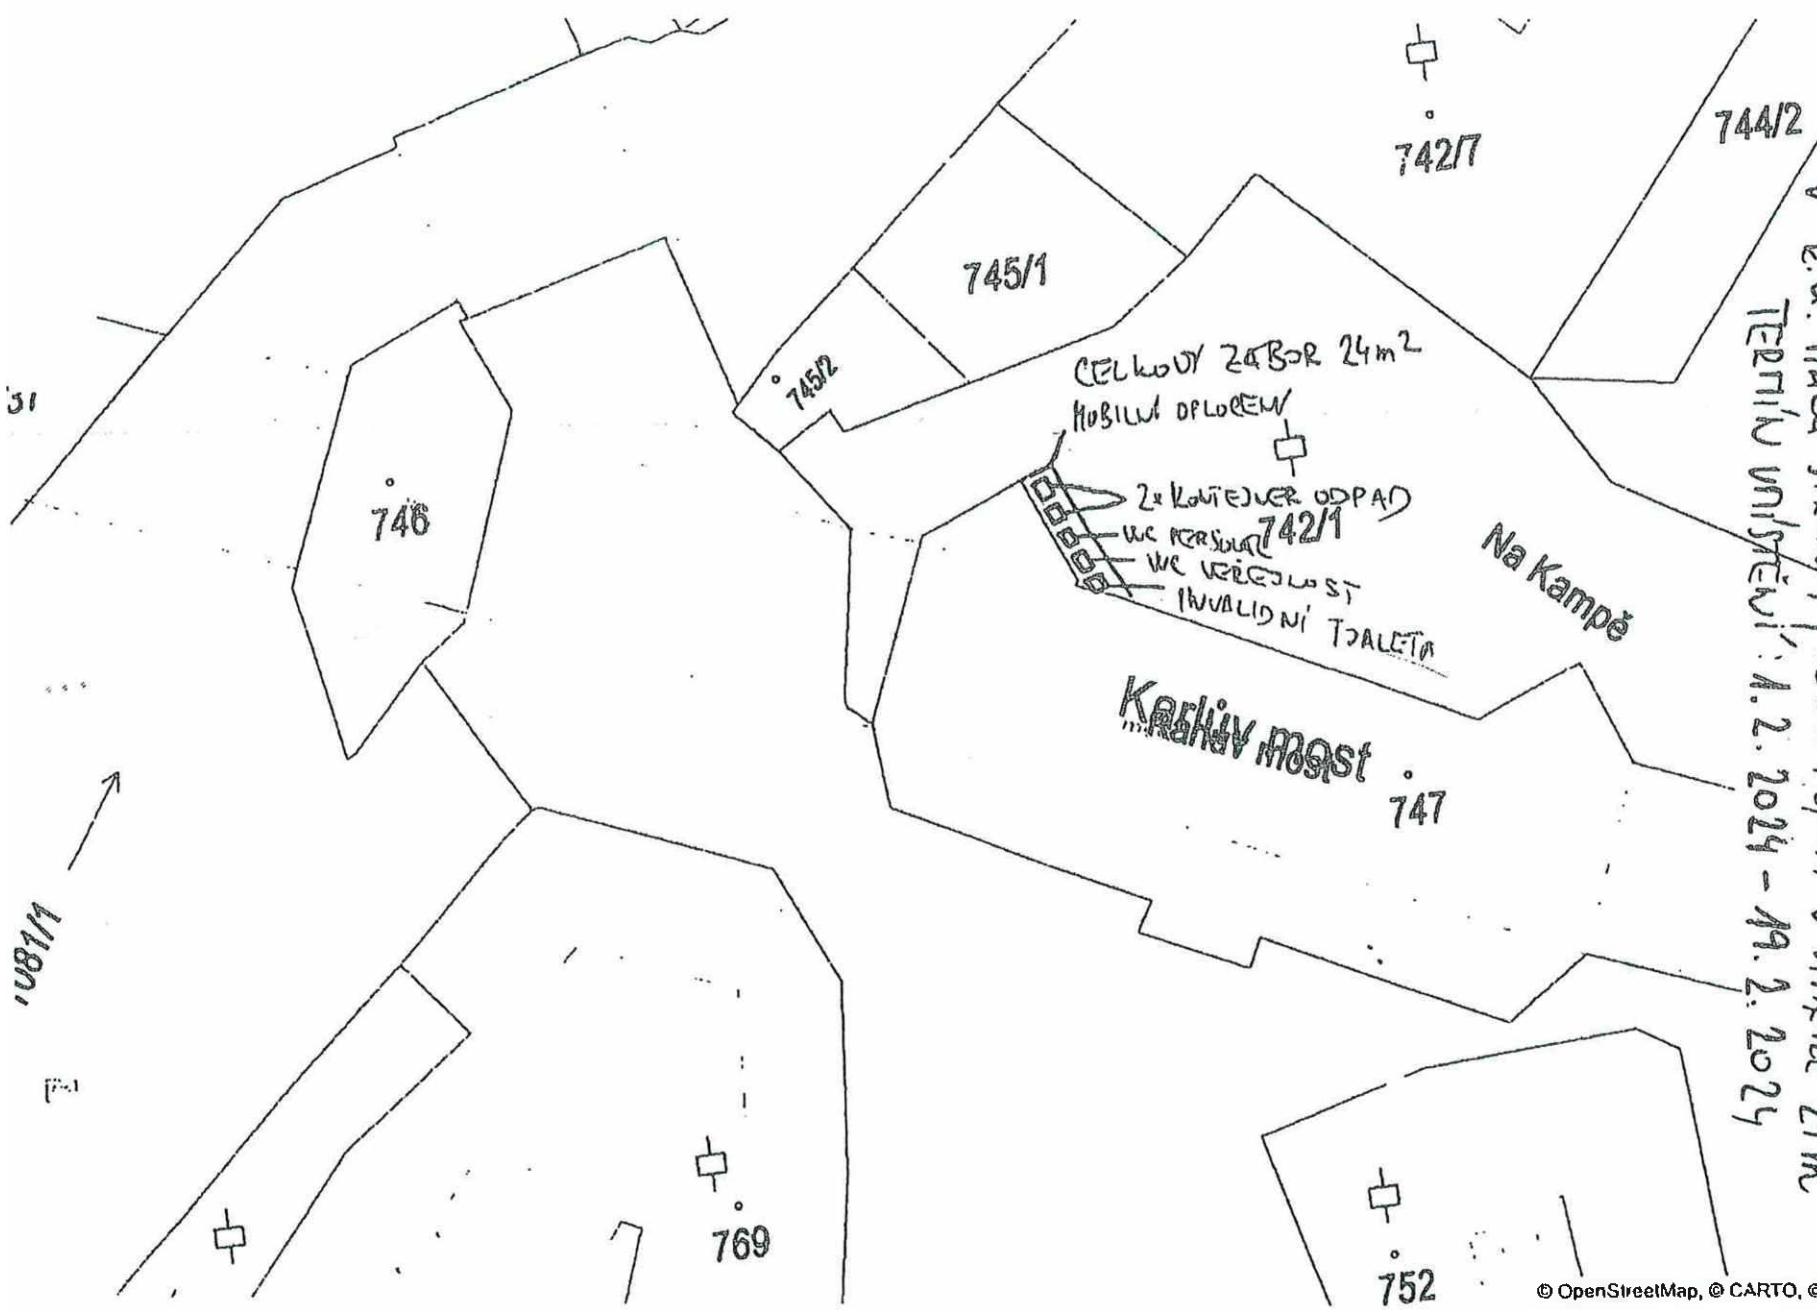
742/7

744/2

745/1

745/2

51

746

CELKOVÝ ZÁBOR 24m$^2$
MOBILNÍ OPLOCENÍ
2x KONTEJNER ODPAD
WC PERSONÁL
WC VEŘEJNOST
INVALIDNÍ TOALETA

742/1

Na Kampě

Karlův most

747

1081/1

TERMÍN UMÍSTĚNÍ: 1. 2. 2024 - 19. 2. 2024

769

752

© OpenStreetMap, © CARTO, ©